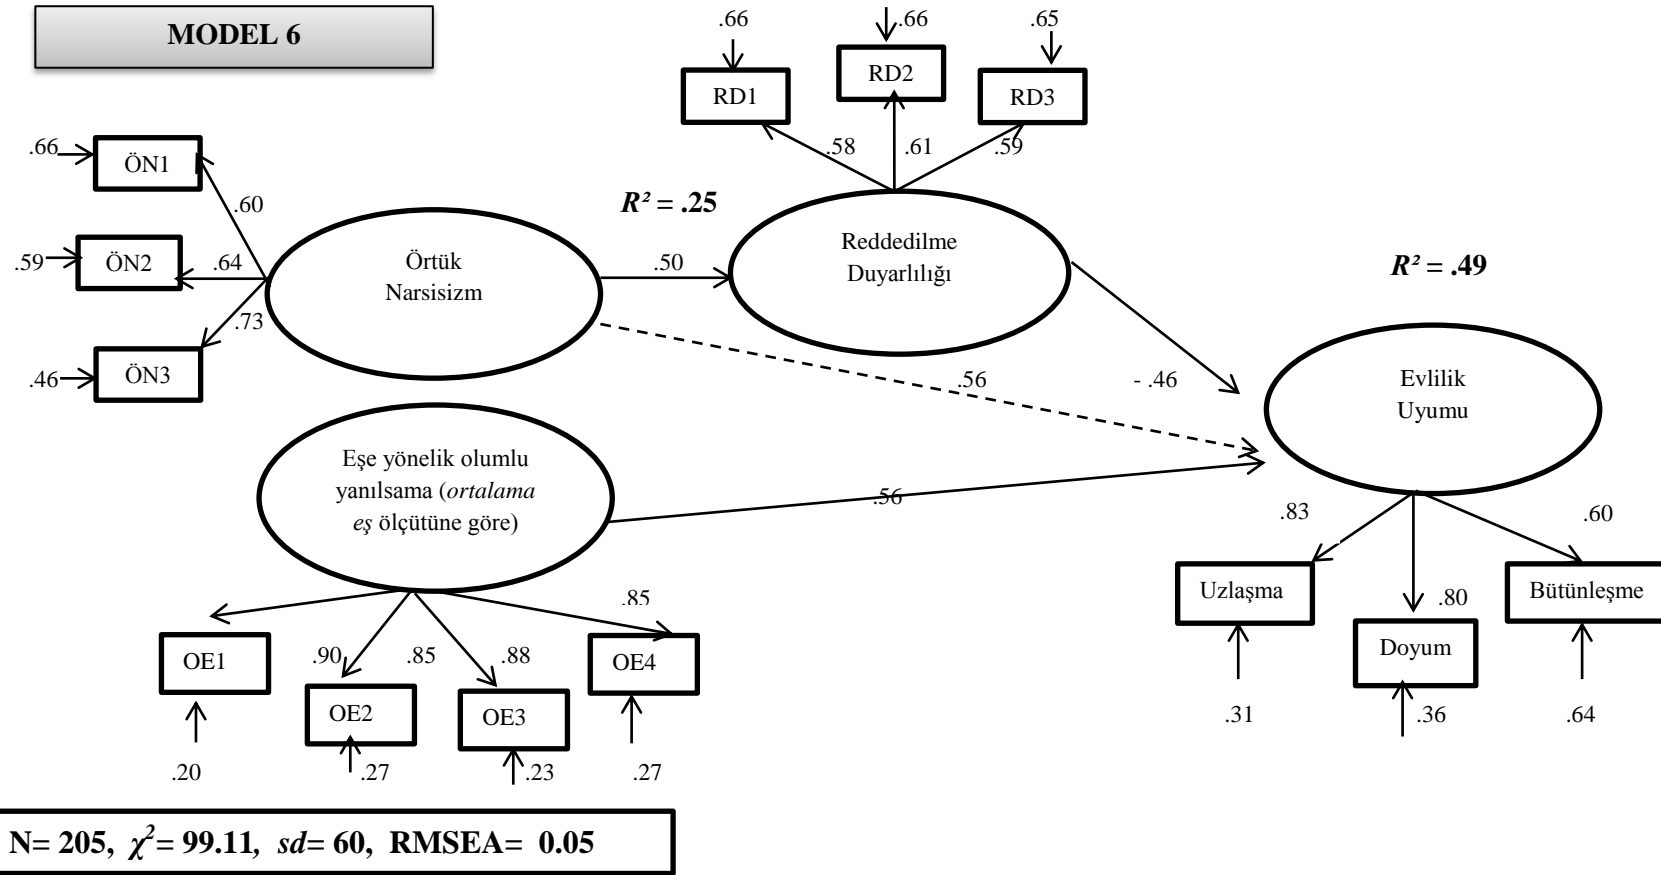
MODEL 6

.66 .66 .65

RD1 RD2 RD3

.58 .61 .59

.66 ÖN1

.60

$R^2 = .25$

Reddedilme Duyarlılığı

.59 ÖN2 .64

Örtük Narsisizm

.50

$R^2 = .49$

.73

.46 ÖN3

.56

- .46

Evlilik Uyumu

Eşe yönelik olumlu yanılsama (ortalama eş ölçütüne göre)

.56

.83 .60

.85

Uzlaşma .80 Bütünleşme

OE1 .90 .85 .88 OE4

Doyum

OE2 OE3

.31 .36 .64

.20 .27 .23 .27

N= 205, $\chi^2$= 99.11, sd= 60, RMSEA= 0.05